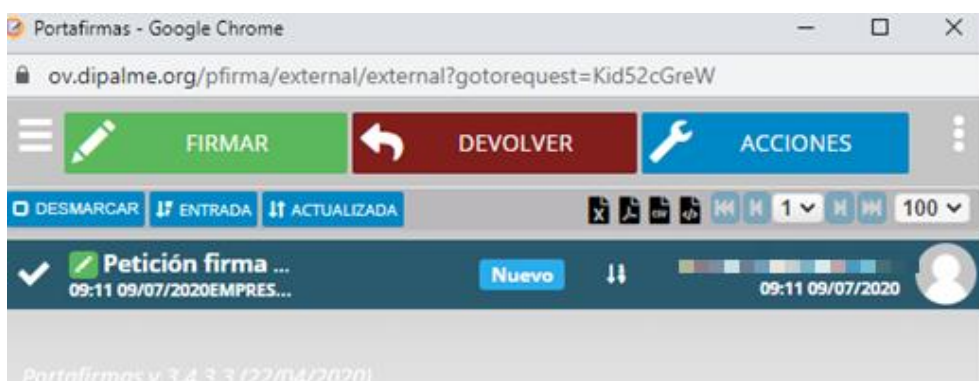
Portafirmas - Google Chrome

ov.dipalme.org/pfirma/external/external?gotorequest=Kid52cGreW

FIRMAR

DEVOLVER

ACCIONES

DESMARCAR ENTRADA ACTUALIZADA

1

100

Petición firma ...
09:11 09/07/2020EMPRES...

Nuevo

09:11 09/07/2020

Portafirmas v 3.4.3.3 (22/04/2020)